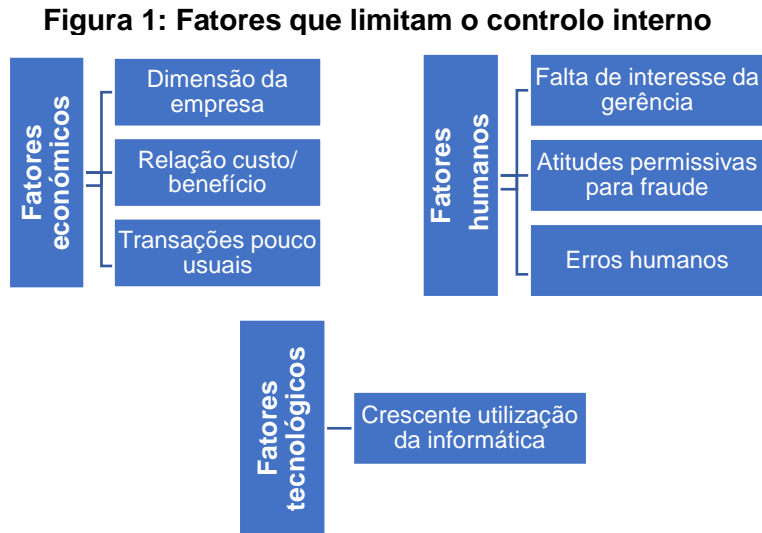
Figura 1: Fatores que limitam o controlo interno

Fatores económicos

Dimensão da empresa

Relação custo/ benefício

Transações pouco usuais

Fatores humanos

Falta de interesse da gerência

Atitudes permissivas para fraude

Erros humanos

Fatores tecnológicos

Crescente utilização da informática